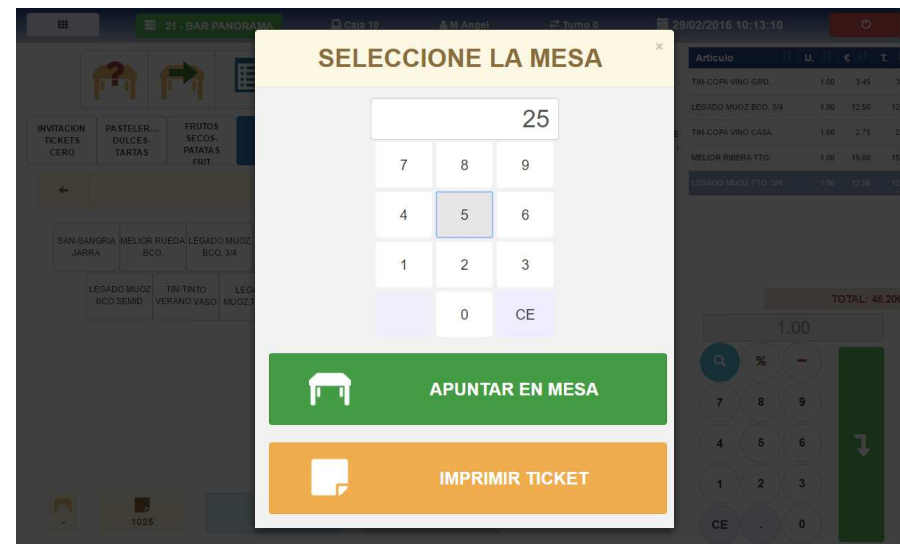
21 - BAR PANORAMA
Caja 10
M Angel
Turno 0
29/02/2016 10:13:10

SELECCIONE LA MESA
×
25
| 7 | 8 | 9 |
|---|---|---|
| 4 | 5 | 6 |
| 1 | 2 | 3 |
|  | 0 | CE |

APUNTAR EN MESA
IMPRIMIR TICKET

INVITACION TICKETS CERO
PASTELER... DULCES-TARTAS
FRUTOS SECOS-PATATAS FRIT
SAN-SANGRIA JARRA
MELIOR RUEDA BCO.
LEGADO MUOZ BCO. 3/4
LEGADO MUOZ BCO.SEMID
TIN-TINTO VERANO VASO
LEGADO MUOZ T

| Articulo | U. | € | T. |
|---|---|---|---|
| TIN-COPA VINO GRD. | 1.00 | 3.45 | 3 |
| LEGADO MUOZ BCO. 3/4 | 1.00 | 12.50 | 12 |
| TIN-COPA VINO CASA | 1.00 | 2.75 | 2 |
| MELIOR RIBERA TTO. | 1.00 | 15.00 | 15 |
| LEGADO MUOZ TTO. 3/4 | 1.00 | 12.50 | 1 |

TOTAL: 46.20€
1.00
%
7 8 9
4 5 6
1 2 3
CE . 0
1025